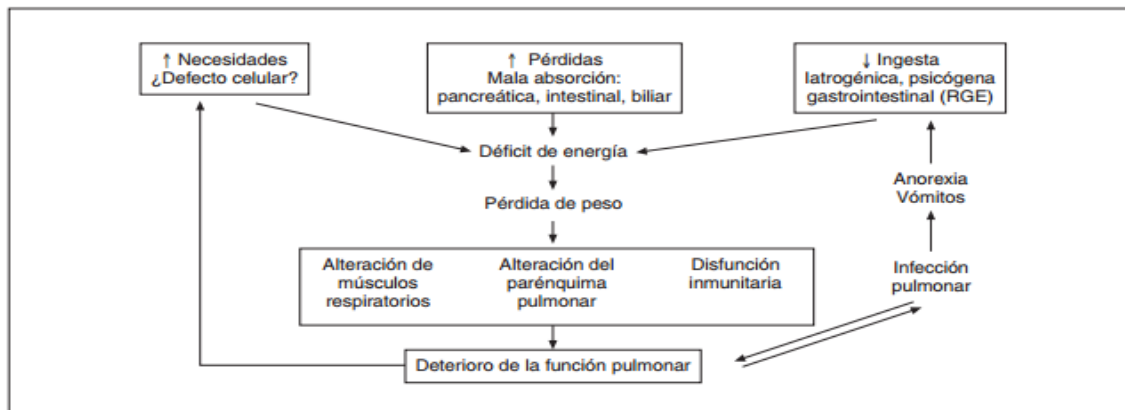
↑ Necesidades
¿Defecto celular?

↑ Pérdidas
Mala absorción:
pancreática, intestinal, biliar

↓ Ingesta
Iatrogénica, psicógena
gastrointestinal (RGE)

Déficit de energía

Pérdida de peso

Anorexia
Vómitos

Alteración de músculos respiratorios

Alteración del parénquima pulmonar

Disfunción inmunitaria

Infección pulmonar

Deterioro de la función pulmonar